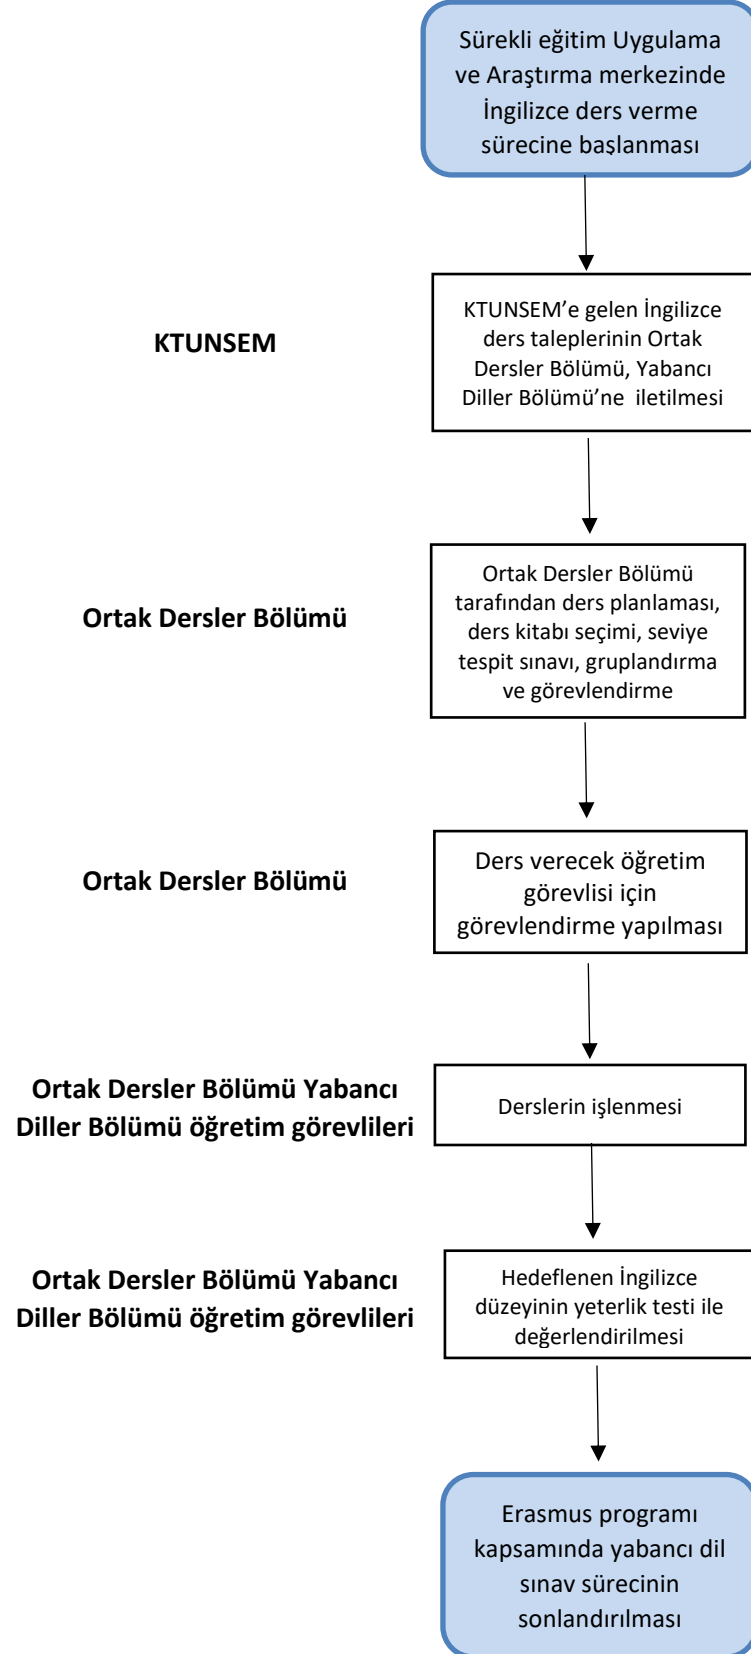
Sürekli eğitim Uygulama ve Araştırma merkezinde İngilizce ders verme sürecine başlanması

KTUNSEM

KTUNSEM'e gelen İngilizce ders taleplerinin Ortak Dersler Bölümü, Yabancı Diller Bölümü'ne iletilmesi

Ortak Dersler Bölümü

Ortak Dersler Bölümü tarafından ders planlaması, ders kitabı seçimi, seviye tespit sınavı, gruplandırma ve görevlendirme

Ortak Dersler Bölümü

Ders verecek öğretim görevlisi için görevlendirme yapılması

Ortak Dersler Bölümü Yabancı Diller Bölümü öğretim görevlileri

Derslerin işlenmesi

Ortak Dersler Bölümü Yabancı Diller Bölümü öğretim görevlileri

Hedeflenen İngilizce düzeyinin yeterlik testi ile değerlendirilmesi

Erasmus programı kapsamında yabancı dil sınav sürecinin sonlandırılması